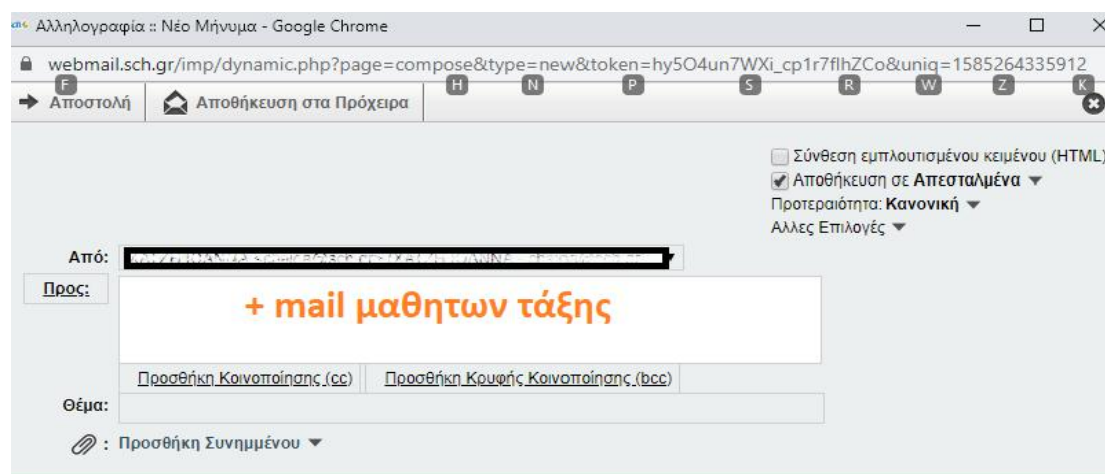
Αλληλογραφία :: Νέο Μήνυμα - Google Chrome

webmail.sch.gr/imp/dynamic.php?page=compose&type=new&token=hy5O4un7WXi_cp1r7flhZCo&uniq=1585264335912

F H N P S R W Z K

Αποστολή | Αποθήκευση στα Πρόχειρα

Σύνθεση εμπλουτισμένου κειμένου (HTML)
Αποθήκευση σε Απεσταλμένα
Προτεραιότητα: Κανονική
Άλλες Επιλογές

Από: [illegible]

Προς: + mail μαθητων τάξης

Προσθήκη Κοινοποίησης (cc) | Προσθήκη Κρυφής Κοινοποίησης (bcc)

Θέμα:

: Προσθήκη Συνημμένου